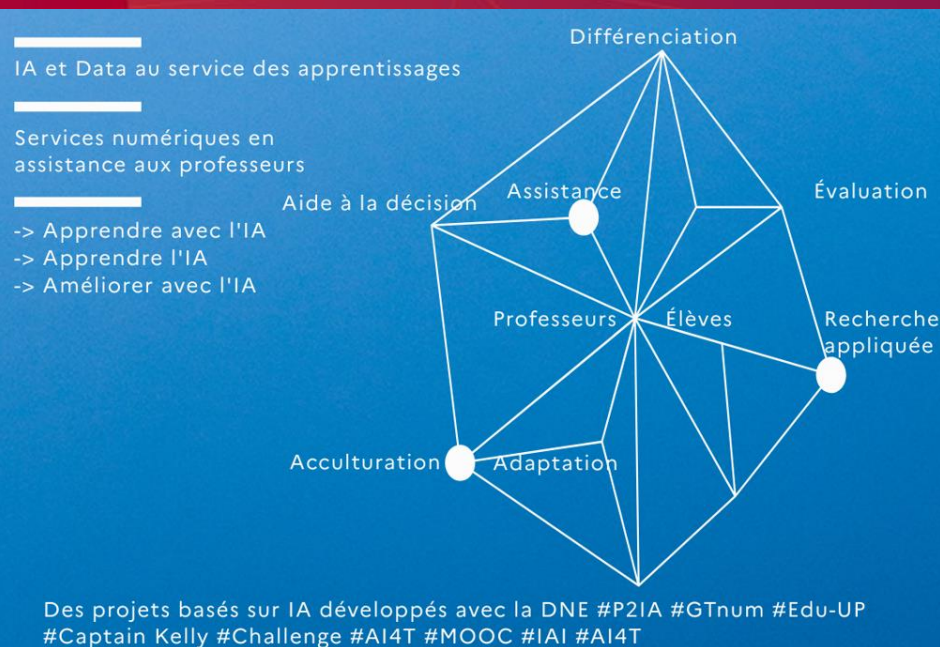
IA et Data au service des apprentissages

Services numériques en assistance aux professeurs

-> Apprendre avec l'IA
-> Apprendre l'IA
-> Améliorer avec l'IA

Différenciation

Aide à la décision

Assistance

Évaluation

Professeurs

Élèves

Recherche appliquée

Acculturation

Adaptation

Des projets basés sur IA développés avec la DNE #P2IA #GTnum #Edu-UP #Captain Kelly #Challenge #AI4T #MOOC #IAI #AI4T